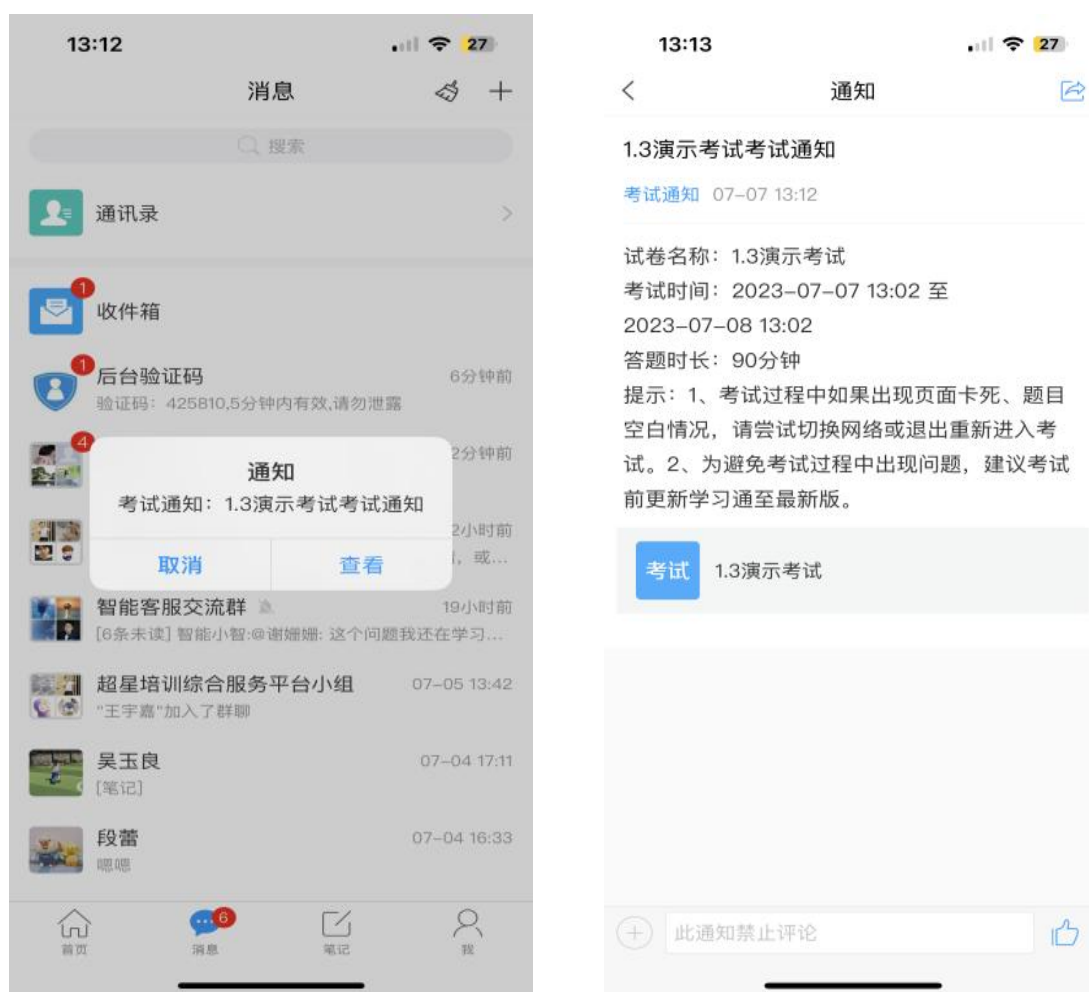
13:12

27

消息

搜索

通讯录

1
收件箱

1
后台验证码
6分钟前
验证码：425810,5分钟内有效,请勿泄露

4
2分钟前

通知
考试通知：1.3演示考试考试通知

取消
查看

2小时前
，或...

智能客服交流群
19小时前
[6条未读] 智能小智:@谢姗姗: 这个问题我还在学习...

超星培训综合服务平台小组
07-05 13:42
"王宇嘉"加入了群聊

吴玉良
07-04 17:11
[笔记]

段蕾
07-04 16:33
嗯嗯

首页
6
消息
笔记
我

13:13

27

通知

1.3演示考试考试通知

考试通知 07-07 13:12

试卷名称：1.3演示考试
考试时间：2023-07-07 13:02 至 2023-07-08 13:02
答题时长：90分钟
提示：1、考试过程中如果出现页面卡死、题目空白情况，请尝试切换网络或退出重新进入考试。2、为避免考试过程中出现问题，建议考试前更新学习通至最新版。

考试
1.3演示考试

此通知禁止评论